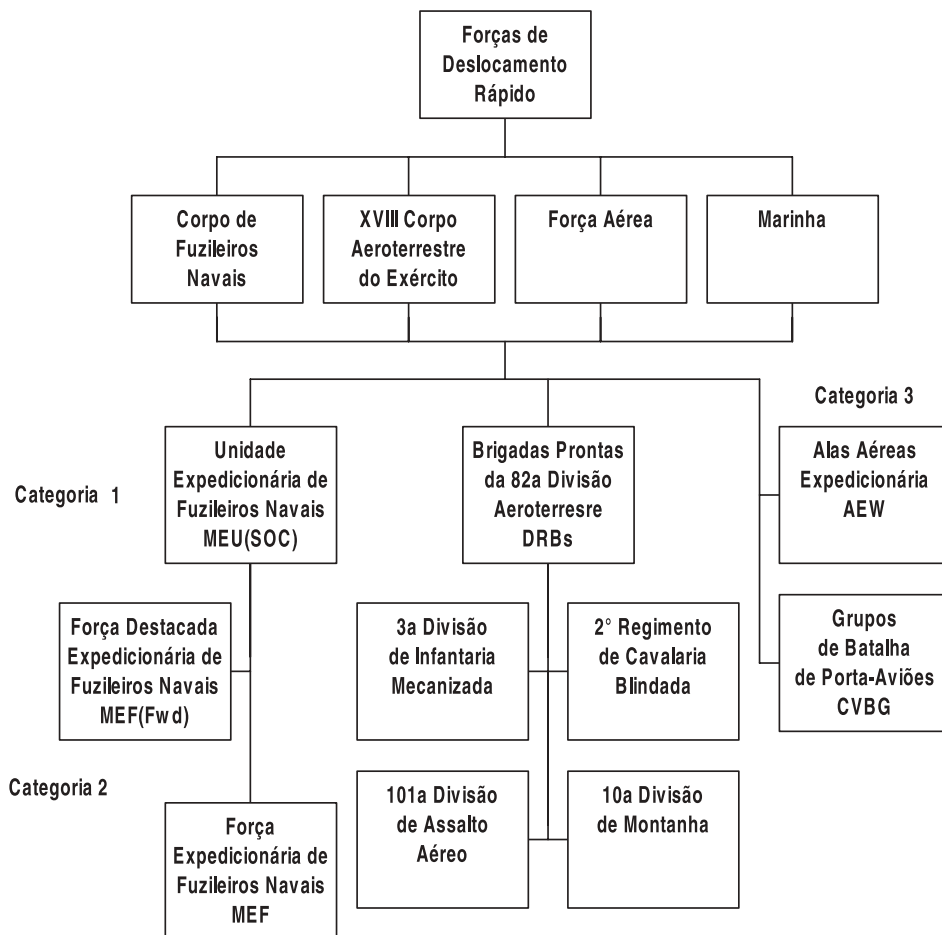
Forças de Deslocamento Rápido

Corpo de Fuzileiros Navais

XVIII Corpo Aeroterrestre do Exército

Força Aérea

Marinha

Categoria 3

Categoria 1

Unidade Expedicionária de Fuzileiros Navais MEU(SOC)

Brigadas Prontas da 82a Divisão Aeroterresre DRBs

Alas Aéreas Expedicionária AEW

Força Destacada Expedicionária de Fuzileiros Navais MEF(Fwd)

3a Divisão de Infantaria Mecanizada

2° Regimento de Cavalaria Blindada

Grupos de Batalha de Porta-Aviões CVBG

Categoria 2

Força Expedicionária de Fuzileiros Navais MEF

101a Divisão de Assalto Aéreo

10a Divisão de Montanha